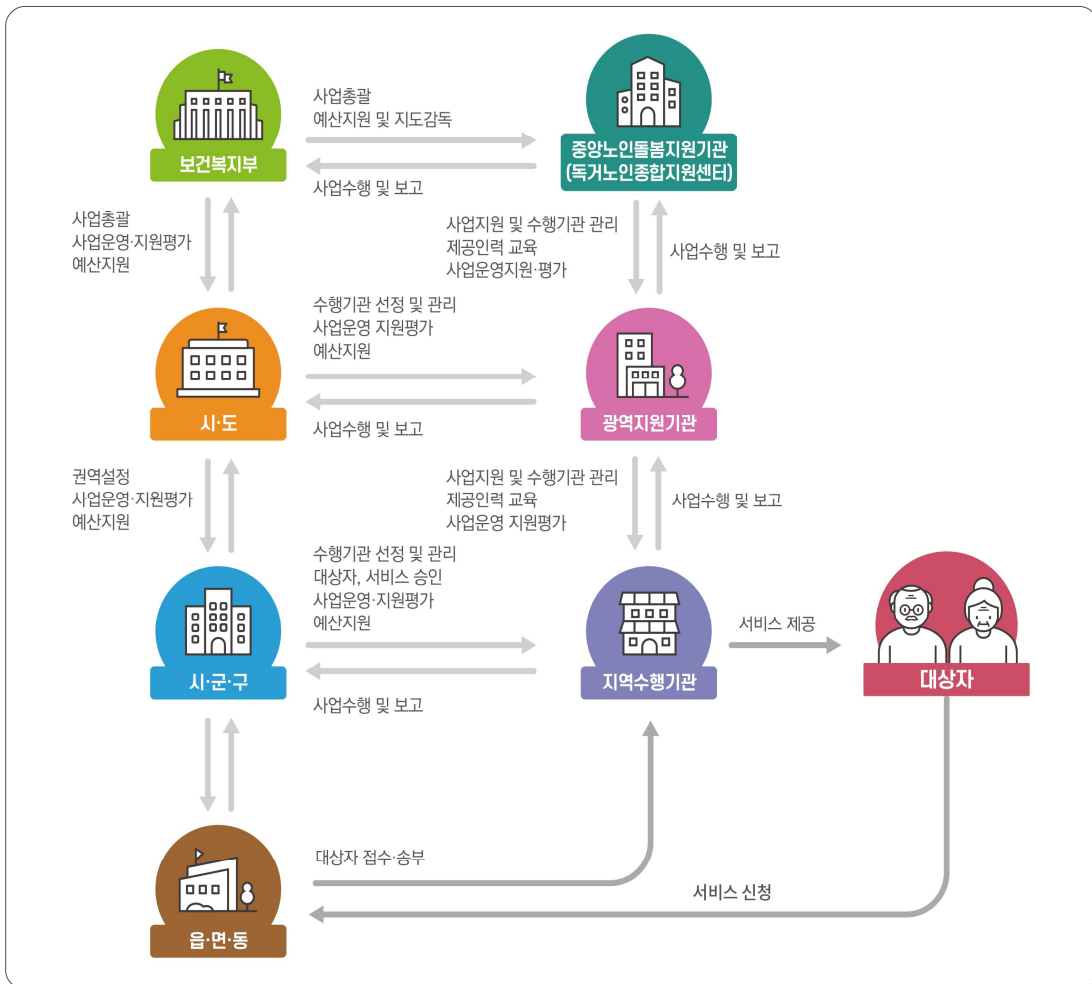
보건복지부

사업총괄
예산지원 및 지도감독

사업수행 및 보고

중앙노인돌봄지원기관
(독거노인종합지원센터)

사업총괄
사업운영·지원평가
예산지원

사업지원 및 수행기관 관리
제공인력 교육
사업운영지원·평가

사업수행 및 보고

시·도

수행기관 선정 및 관리
사업운영 지원평가
예산지원

사업수행 및 보고

광역지원기관

권역설정
사업운영·지원평가
예산지원

사업지원 및 수행기관 관리
제공인력 교육
사업운영 지원평가

사업수행 및 보고

시·군·구

수행기관 선정 및 관리
대상자, 서비스 승인
사업운영·지원평가
예산지원

사업수행 및 보고

지역수행기관

서비스 제공

대상자

읍·면·동

대상자 접수·송부

서비스 신청